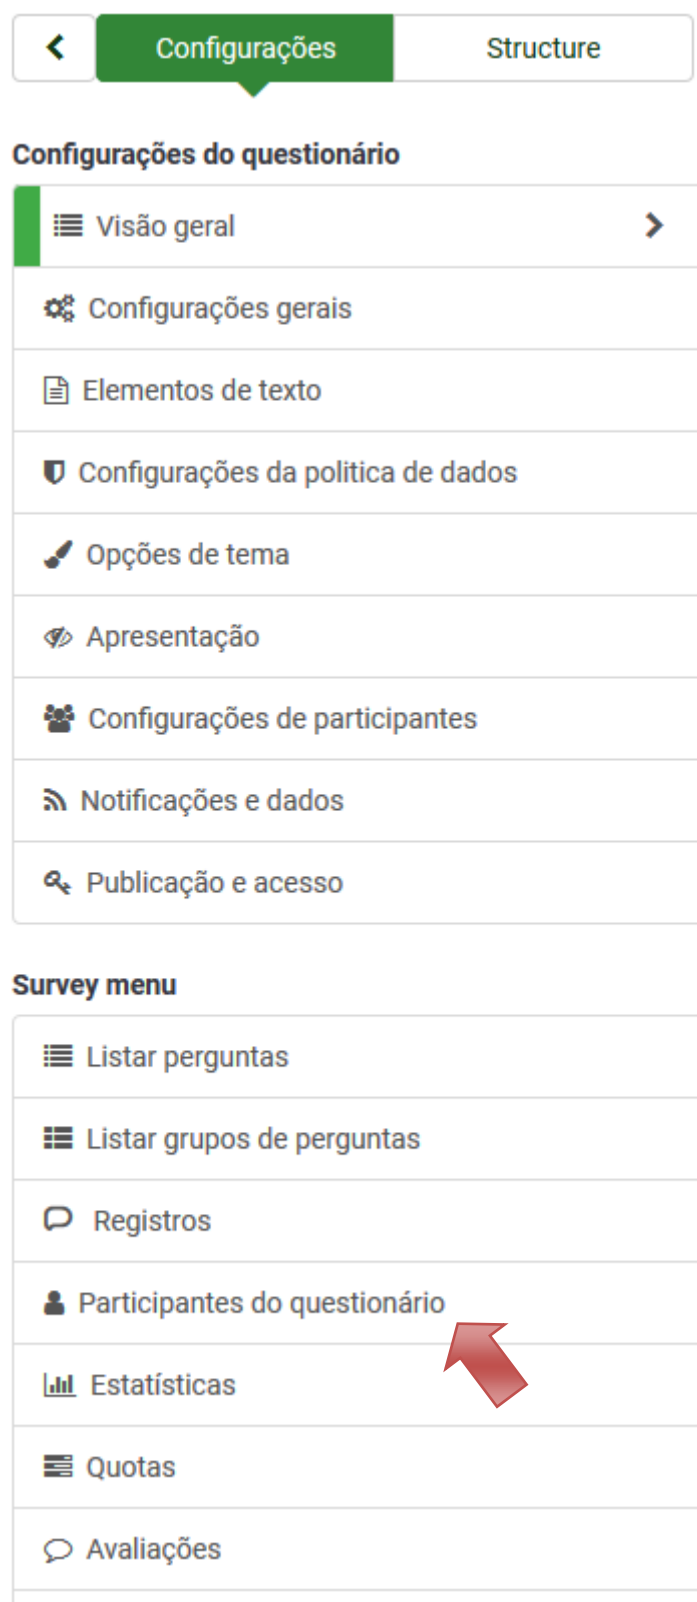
Configurações

Structure

Configurações do questionário

Visão geral

Configurações gerais

Elementos de texto

Configurações da politica de dados

Opções de tema

Apresentação

Configurações de participantes

Notificações e dados

Publicação e acesso

Survey menu

Listar perguntas

Listar grupos de perguntas

Registros

Participantes do questionário

Estatísticas

Quotas

Avaliações